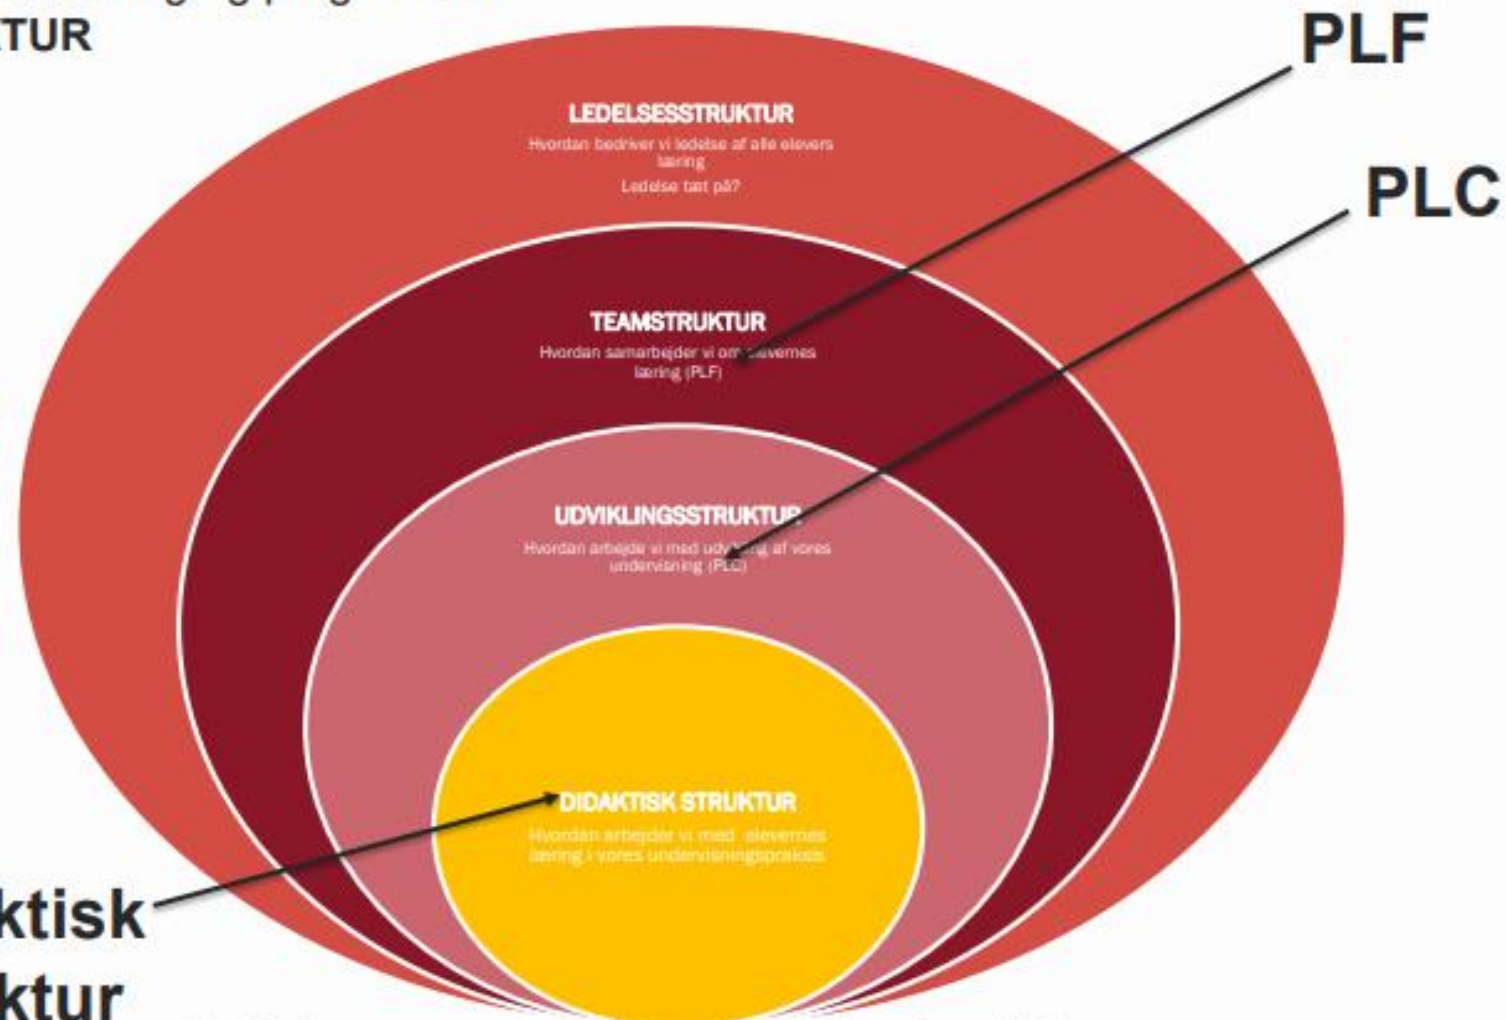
TUR

PLF

PLC

LEDELSESSTRUKTUR
Hvordan bedriver vi ledelse af alle elevers læring
Ledelse tæt på?

TEAMSTRUKTUR
Hvordan samarbejder vi om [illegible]elevernes læring (PLF)

UDVIKLINGSSTRUKTUR
Hvordan arbejde vi med udv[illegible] af vores undervisning (PLC)

DIDAKTISK STRUKTUR
Hvordan arbejder vi med elevernes læring i vores undervisningspraksis

ktisk
ktur